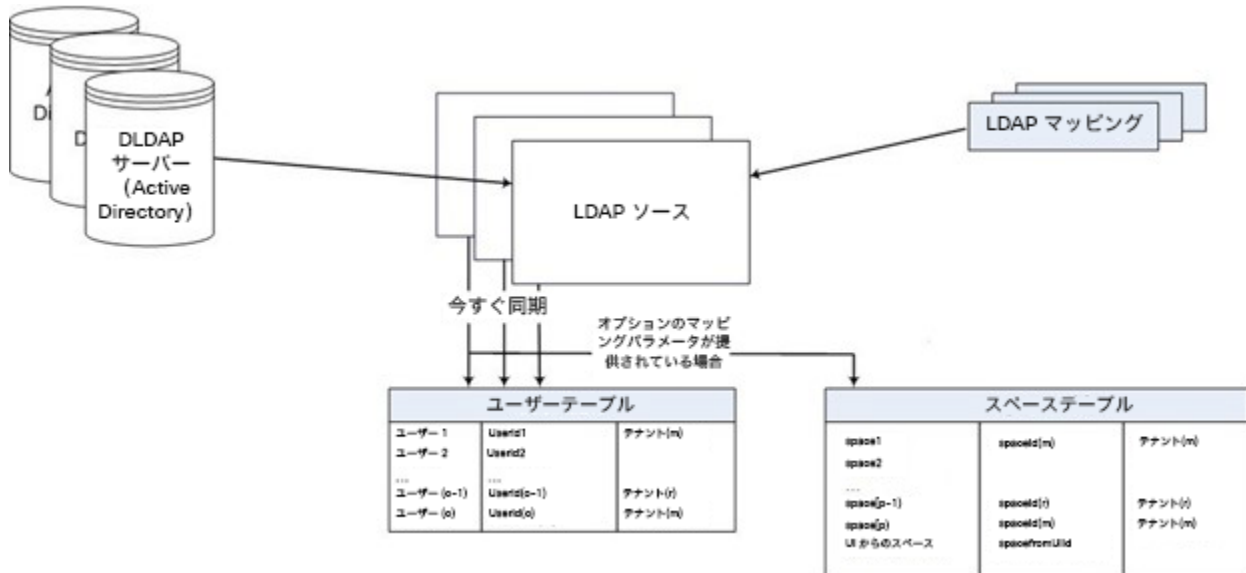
A
Di

D

DLDAP
サーバー
（Active
Directory）

LDAP ソース

LDAP マッピング

今すぐ同期

オプションのマッピングパラメータが提供されている場合

ユーザーテーブル

| ユーザー 1 | Userid1 | テナント(m) |
|---|---|---|
| ユーザー 2 | Userid2 | |
| ... | ... | |
| ユーザー (o-1) | Userid(o-1) | テナント(r) |
| ユーザー (o) | Userid(o) | テナント(m) |

スペーステーブル

| space1 | spaceId(m) | テナント(m) |
|---|---|---|
| space2 | | |
| ... | | |
| space(p-1) | spaceId(r) | テナント(r) |
| space(p) | spaceId(m) | テナント(m) |
| UI からのスペース | spacefromUIId | |